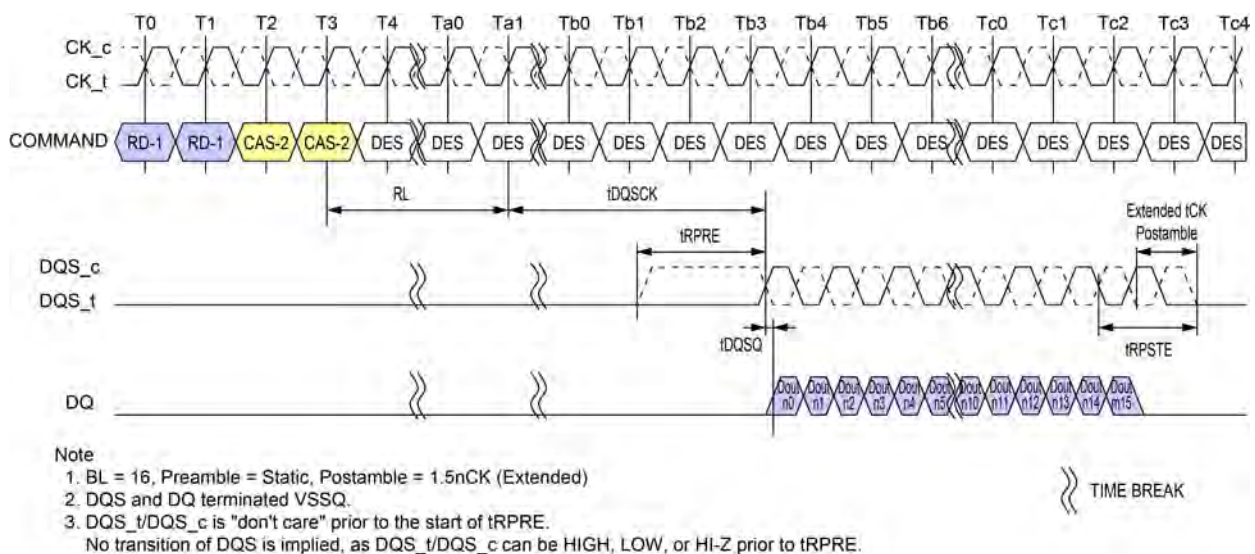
T0 T1 T2 T3 T4 Ta0 Ta1 Tb0 Tb1 Tb2 Tb3 Tb4 Tb5 Tb6 Tc0 Tc1 Tc2 Tc3 Tc4

CK_c
CK_t

COMMAND RD-1 RD-1 CAS-2 CAS-2 DES DES DES DES DES DES DES DES DES DES DES DES DES DES DES

RL tDQSCK

Extended tCK Postamble

tRPRE

DQS_c
DQS_t

tDQSQ

tRPSTE

DQ Dout n0 Dout n1 Dout n2 Dout n3 Dout n4 Dout n5 Dout n10 Dout n11 Dout n12 Dout n13 Dout n14 Dout n15

Note
1. BL = 16, Preamble = Static, Postamble = 1.5nCK (Extended)
2. DQS and DQ terminated VSSQ.
3. DQS_t/DQS_c is "don't care" prior to the start of tRPRE.
No transition of DQS is implied, as DQS_t/DQS_c can be HIGH, LOW, or HI-Z prior to tRPRE.

TIME BREAK